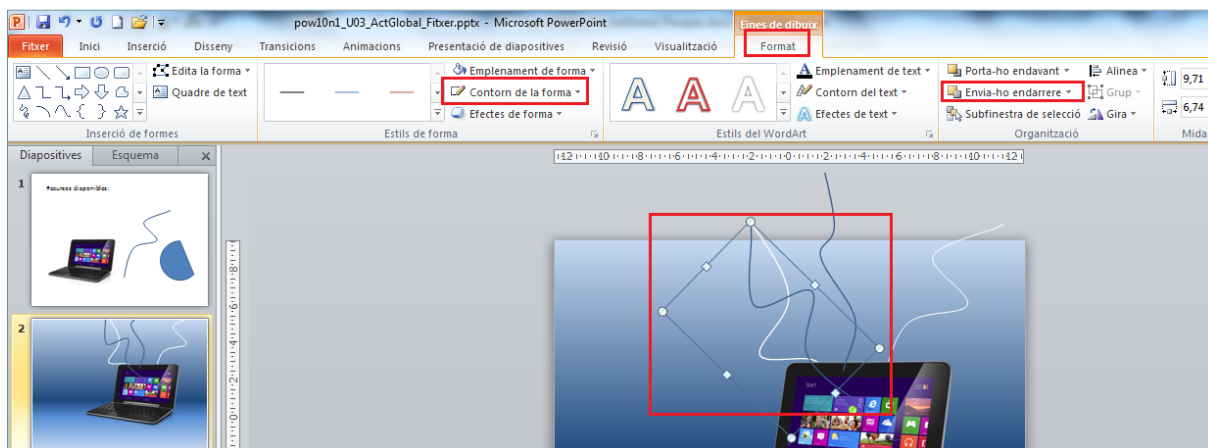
pow10n1_U03_ActGlobal_Fitxer.pptx - Microsoft PowerPoint

Eines de dibuix

Fitxer | Inici | Inserció | Disseny | Transicions | Animacions | Presentació de diapositives | Revisió | Visualització | Format

Edita la forma
Quadre de text
Inserció de formes

Emplenament de forma
Contorn de la forma
Efectes de forma
Estils de forma

Emplenament de text
Contorn del text
Efectes de text
Estils del WordArt

Porta-ho endavant
Envia-ho endarrere
Subfinestra de selecció
Alinea
Grup
Gira
Organització

9,71
6,74
Mida

Diapositives | Esquema

1
Recursos disponibles:

2